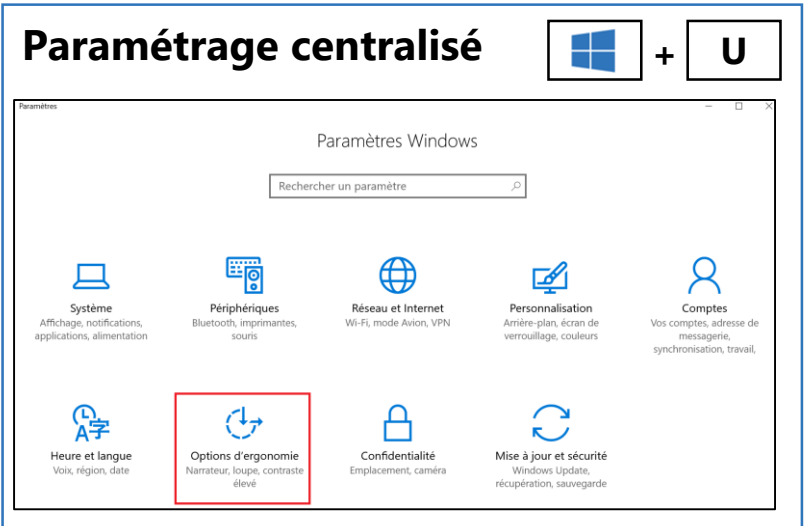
Paramétrage centralisé

+ U

Paramètres

Paramètres Windows

Rechercher un paramètre

Système
Affichage, notifications, applications, alimentation

Périphériques
Bluetooth, imprimantes, souris

Réseau et Internet
Wi-Fi, mode Avion, VPN

Personnalisation
Arrière-plan, écran de verrouillage, couleurs

Comptes
Vos comptes, adresse de messagerie, synchronisation, travail,

Heure et langue
Voix, région, date

Options d'ergonomie
Narrateur, loupe, contraste élevé

Confidentialité
Emplacement, caméra

Mise à jour et sécurité
Windows Update, récupération, sauvegarde